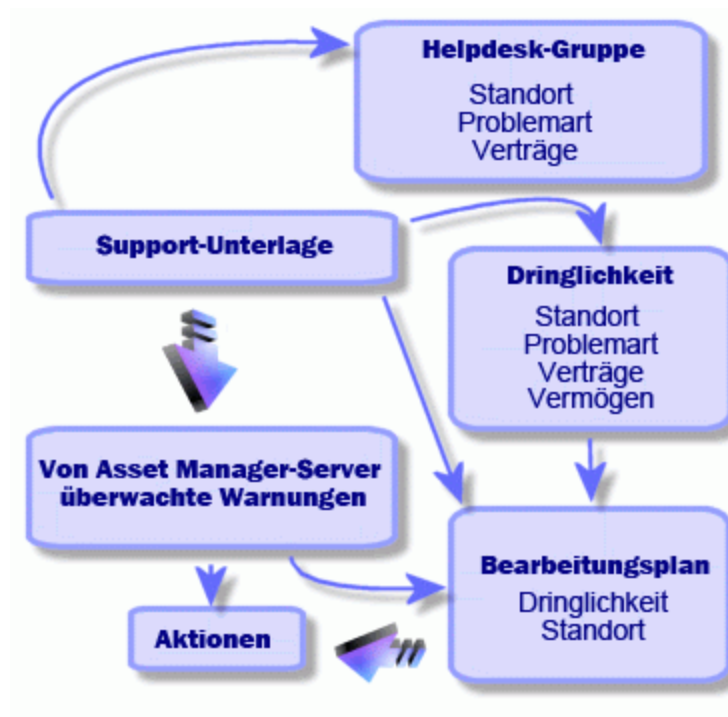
Helpdesk-Gruppe

Standort
Problemart
Verträge

Support-Unterlage

Dringlichkeit

Standort
Problemart
Verträge
Vermögen

Von Asset Manager-Server überwachte Warnungen

Bearbeitungsplan

Dringlichkeit
Standort

Aktionen